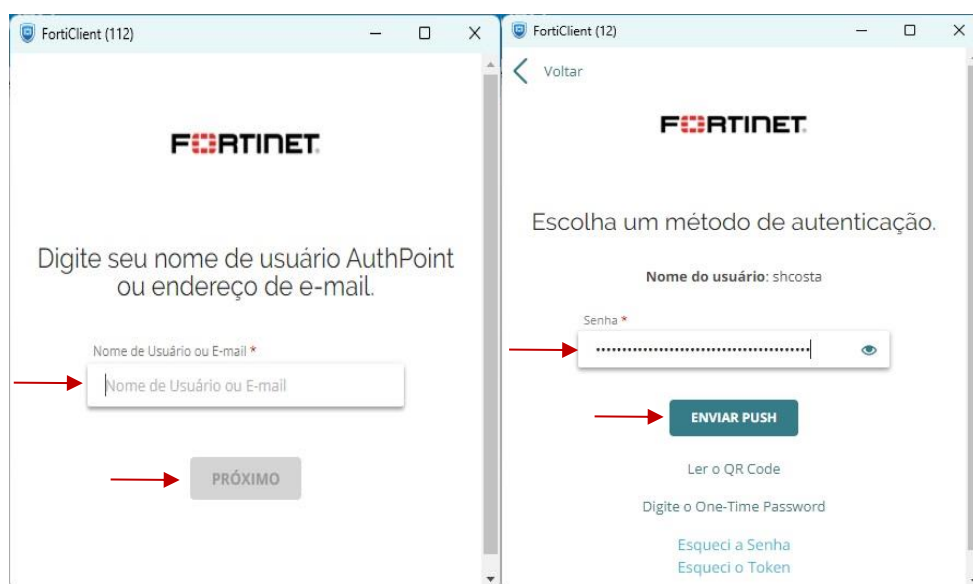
FortiClient (112)

FORTINET

Digite seu nome de usuário AuthPoint ou endereço de e-mail.

Nome de Usuário ou E-mail *

Nome de Usuário ou E-mail

PRÓXIMO

FortiClient (12)

Voltar

FORTINET

Escolha um método de autenticação.

Nome do usuário: shcosta

Senha *

••••••••••••••••••••••••••••••••••••••

ENVIAR PUSH

Ler o QR Code

Digite o One-Time Password

Esqueci a Senha

Esqueci o Token